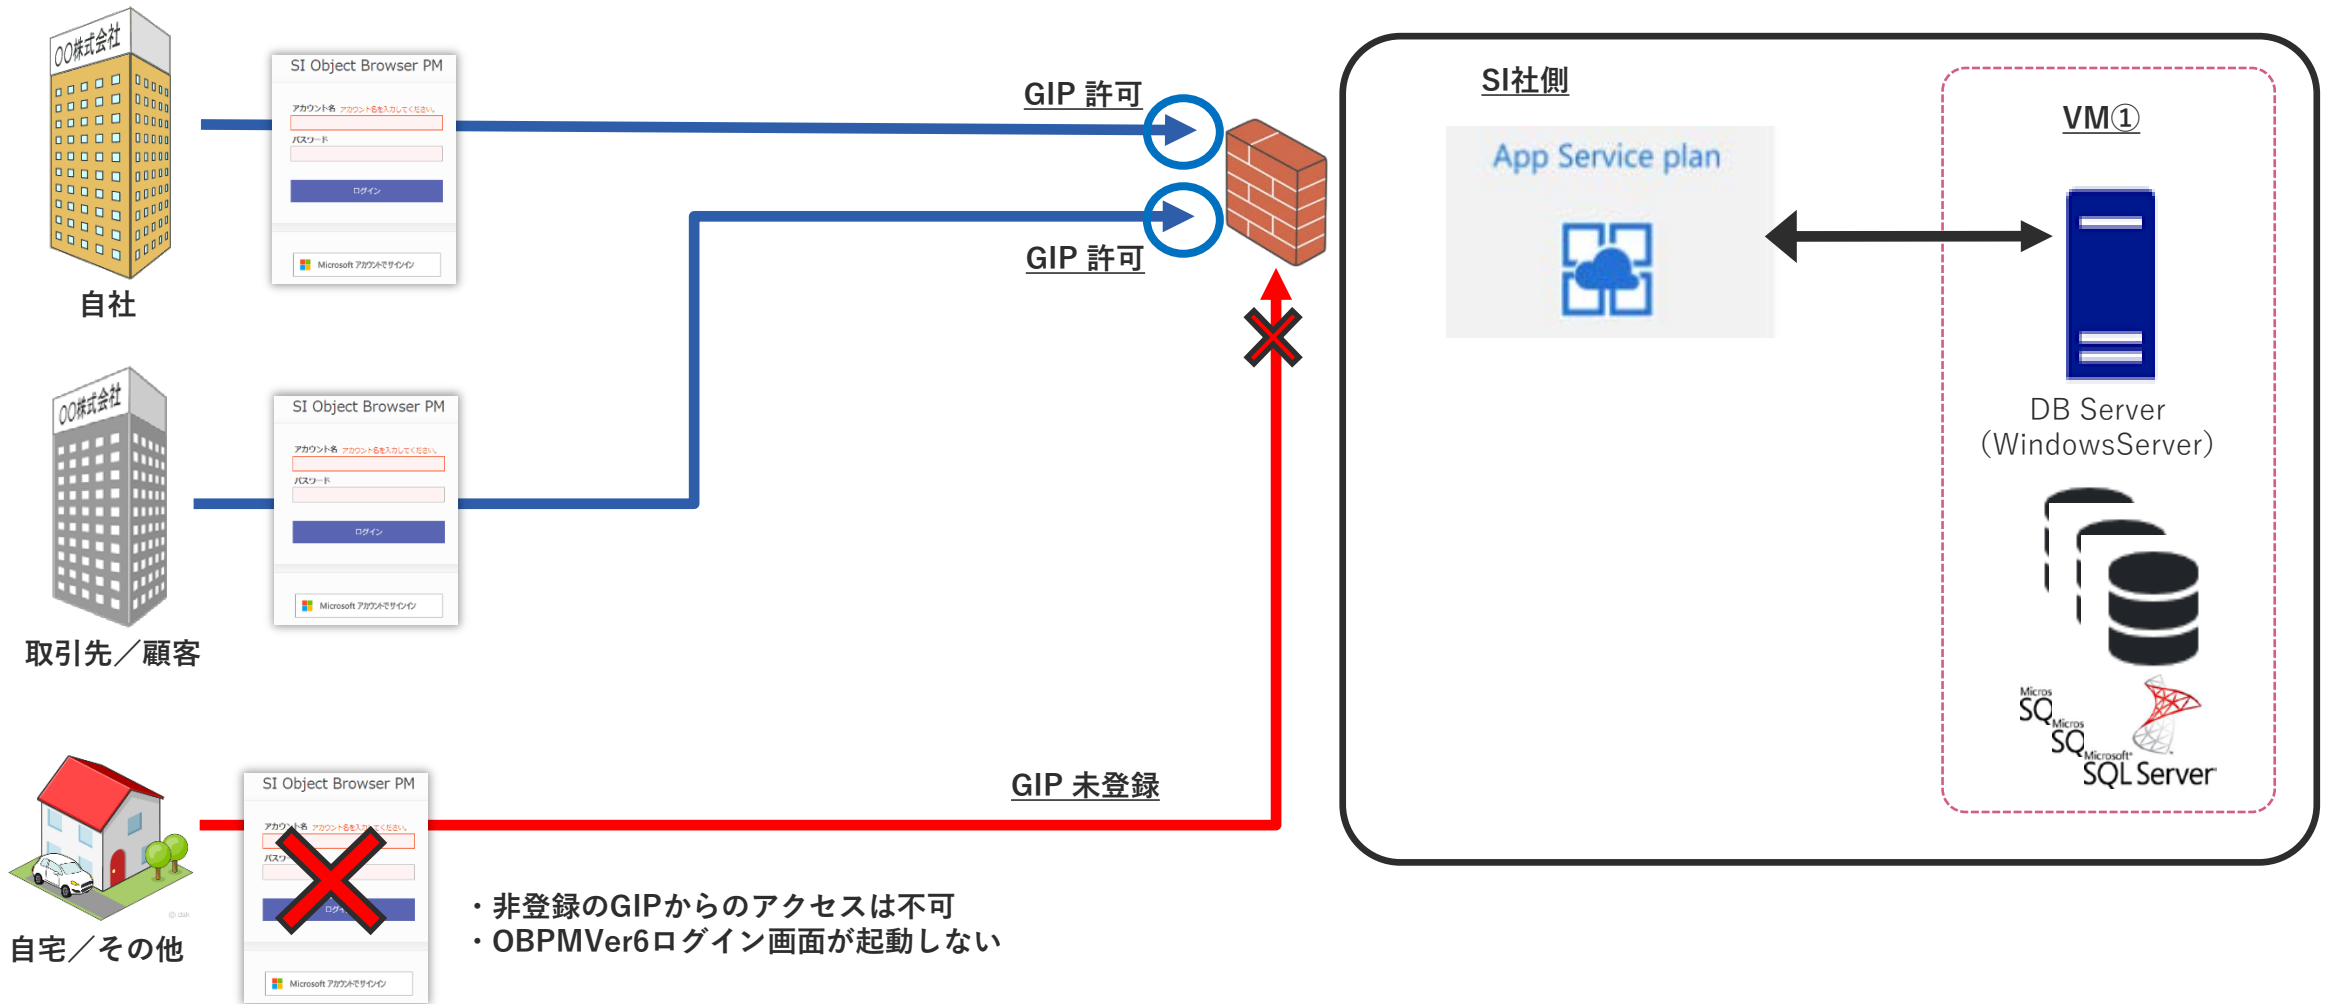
OO株式会社

自社

SI Object Browser PM

アカウント名 アカウント名を入力してください。

パスワード

ログイン

Microsoft アカウントでサインイン

GIP 許可

GIP 許可

OO株式会社

取引先／顧客

SI Object Browser PM

アカウント名 アカウント名を入力してください。

パスワード

ログイン

Microsoft アカウントでサインイン

自宅／その他

SI Object Browser PM

アカウント名 アカウント名を入力してください。

パスワ

ログイン

Microsoft アカウントでサインイン

GIP 未登録

・非登録のGIPからのアクセスは不可
・OBPMVer6ログイン画面が起動しない

SI社側

App Service plan

VM①

DB Server
(WindowsServer)

Micros SQ
Micros SQ
Microsoft SQL Server